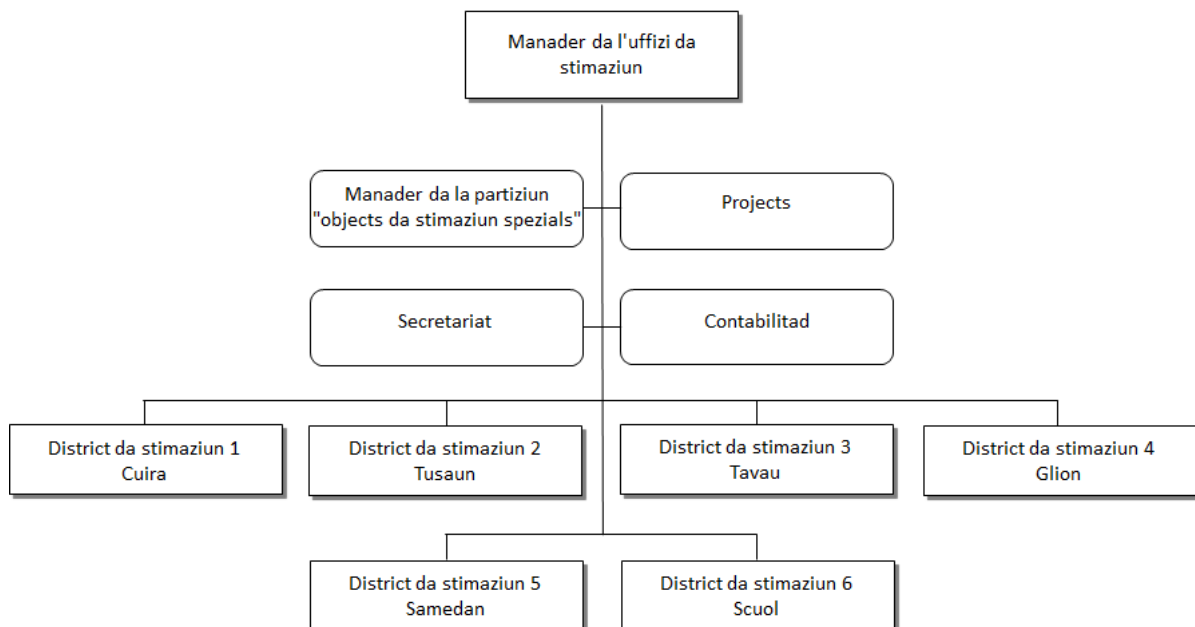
Manader da l'uffizi da stimaziun

Manader da la partiziun "objects da stimaziun spezials"

Projects

Secretariat

Contabilitad

District da stimaziun 1
Cuira

District da stimaziun 2
Tusaun

District da stimaziun 3
Tavau

District da stimaziun 4
Glion

District da stimaziun 5
Samedan

District da stimaziun 6
Scuol